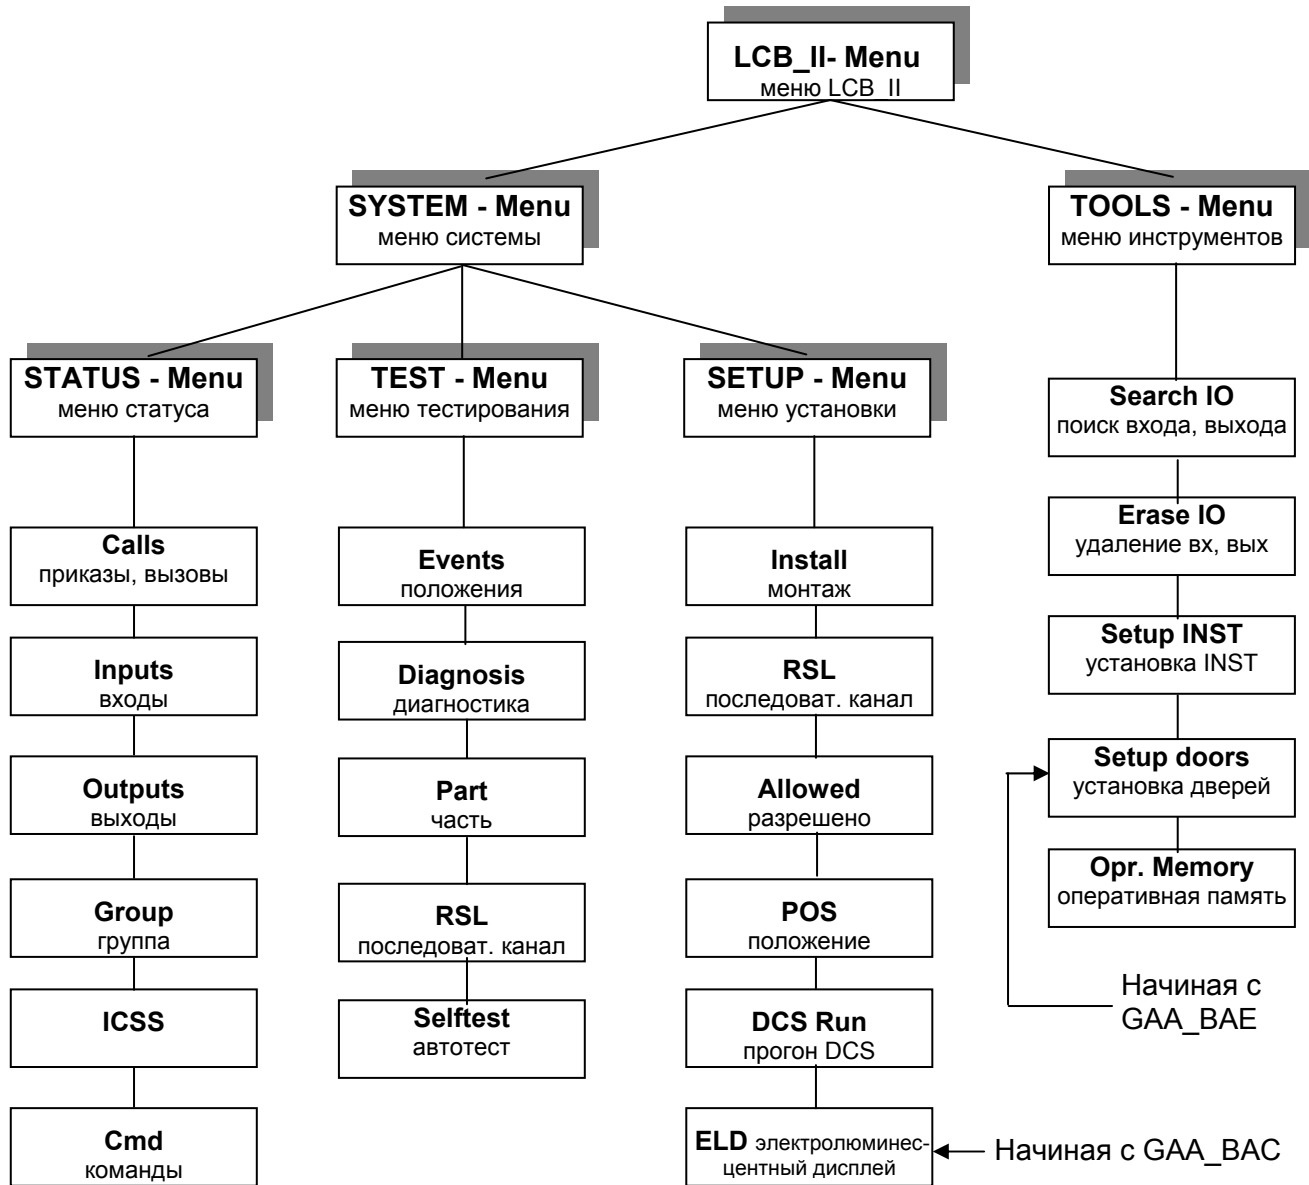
**LCB_II- Menu**
меню LCB_II

**SYSTEM - Menu**
меню системы

**TOOLS - Menu**
меню инструментов

**STATUS - Menu**
меню статуса

**TEST - Menu**
меню тестирования

**SETUP - Menu**
меню установки

**Calls**
приказы, вызовы

**Inputs**
входы

**Outputs**
выходы

**Group**
группа

**ICSS**

**Cmd**
команды

**Events**
положения

**Diagnosis**
диагностика

**Part**
часть

**RSL**
последоват. канал

**Selftest**
автотест

**Install**
монтаж

**RSL**
последоват. канал

**Allowed**
разрешено

**POS**
положение

**DCS Run**
прогон DCS

**ELD** электролюминесцентный дисплей

Начиная с GAA_BAC

**Search IO**
поиск входа, выхода

**Erase IO**
удаление вх, вых

**Setup INST**
установка INST

**Setup doors**
установка дверей

**Opr. Memory**
оперативная память

Начиная с GAA_BAE